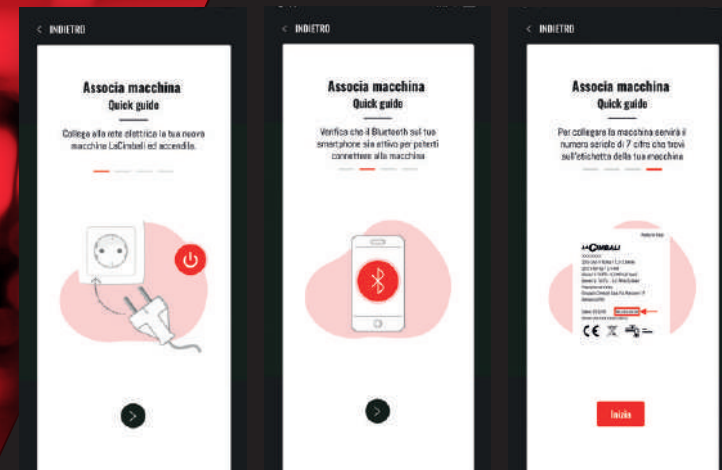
< INDIETRO

Associa macchina
Quick guide

Collega alla rete elettrica la tua nuova macchina LaCimbali ed accendila.

< INDIETRO

Associa macchina
Quick guide

Verifica che il Bluetooth sul tuo smartphone sia attivo per poterti connettere alla macchina

< INDIETRO

Associa macchina
Quick guide

Per collegare la macchina servirà il numero seriale di 7 cifre che trovi sull'etichetta della tua macchina

LaCimbali

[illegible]

Inizia